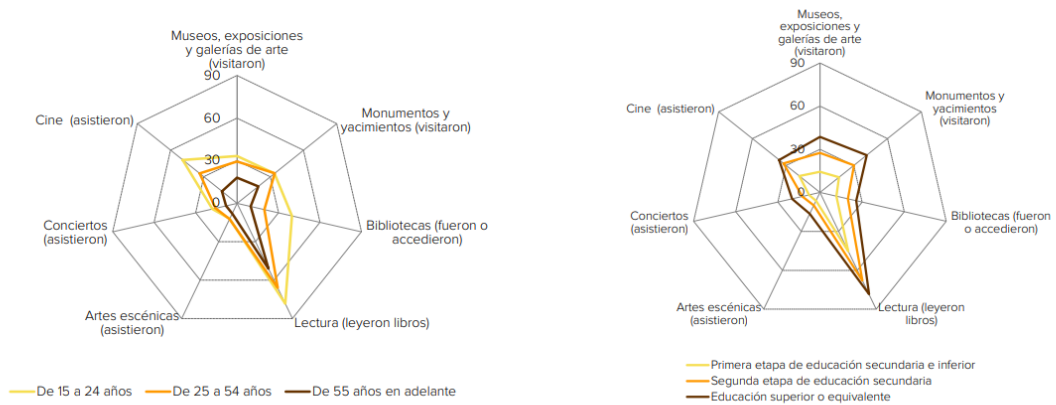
Museos, exposiciones y galerías de arte (visitaron)

90

60

30

0

Monumentos y yacimientos (visitaron)

Bibliotecas (fueron o accedieron)

Lectura (leyeron libros)

Artes escénicas (asistieron)

Conciertos (asistieron)

Cine (asistieron)

De 15 a 24 años

De 25 a 54 años

De 55 años en adelante

Museos, exposiciones y galerías de arte (visitaron)

90

60

30

0

Monumentos y yacimientos (visitaron)

Bibliotecas (fueron o accedieron)

Lectura (leyeron libros)

Artes escénicas (asistieron)

Conciertos (asistieron)

Cine (asistieron)

Primera etapa de educación secundaria e inferior

Segunda etapa de educación secundaria

Educación superior o equivalente